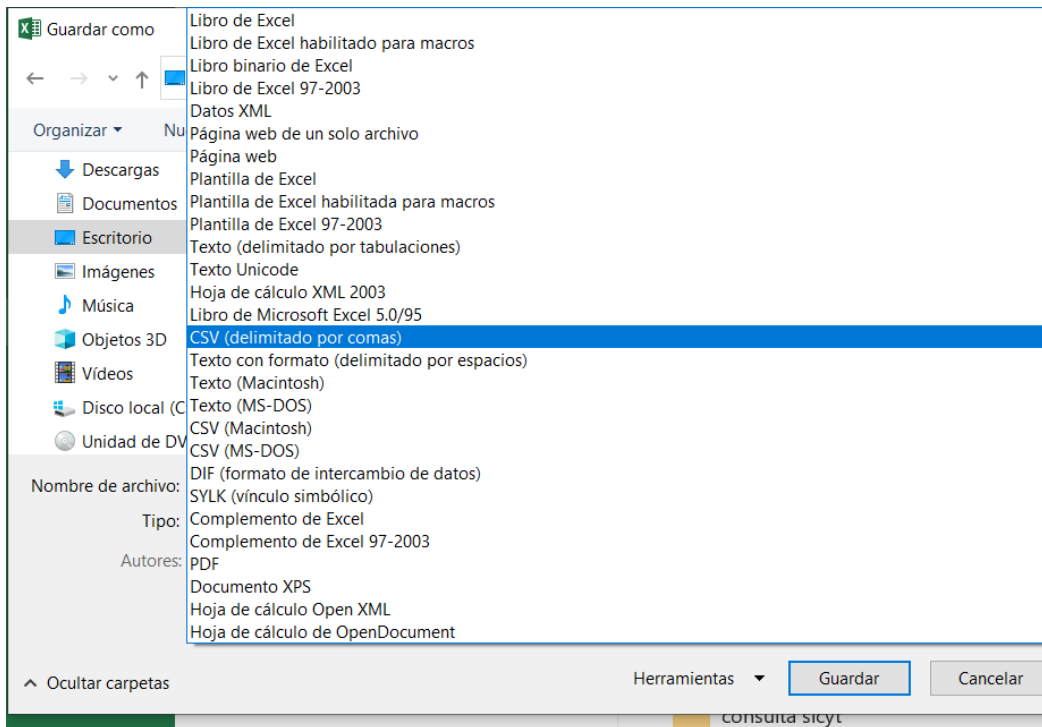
Guardar como

Organizar ▾
Nu

Descargas
Documentos
Escritorio
Imágenes
Música
Objetos 3D
Vídeos
Disco local (C
Unidad de DV

Libro de Excel
Libro de Excel habilitado para macros
Libro binario de Excel
Libro de Excel 97-2003
Datos XML
Página web de un solo archivo
Página web
Plantilla de Excel
Plantilla de Excel habilitada para macros
Plantilla de Excel 97-2003
Texto (delimitado por tabulaciones)
Texto Unicode
Hoja de cálculo XML 2003
Libro de Microsoft Excel 5.0/95
CSV (delimitado por comas)
Texto con formato (delimitado por espacios)
Texto (Macintosh)
Texto (MS-DOS)
CSV (Macintosh)
CSV (MS-DOS)
DIF (formato de intercambio de datos)
SYLK (vínculo simbólico)
Complemento de Excel
Complemento de Excel 97-2003
PDF
Documento XPS
Hoja de cálculo Open XML
Hoja de cálculo de OpenDocument

Nombre de archivo:
Tipo:
Autores:

Ocultar carpetas
Herramientas
Guardar
Cancelar
consulta sicyt